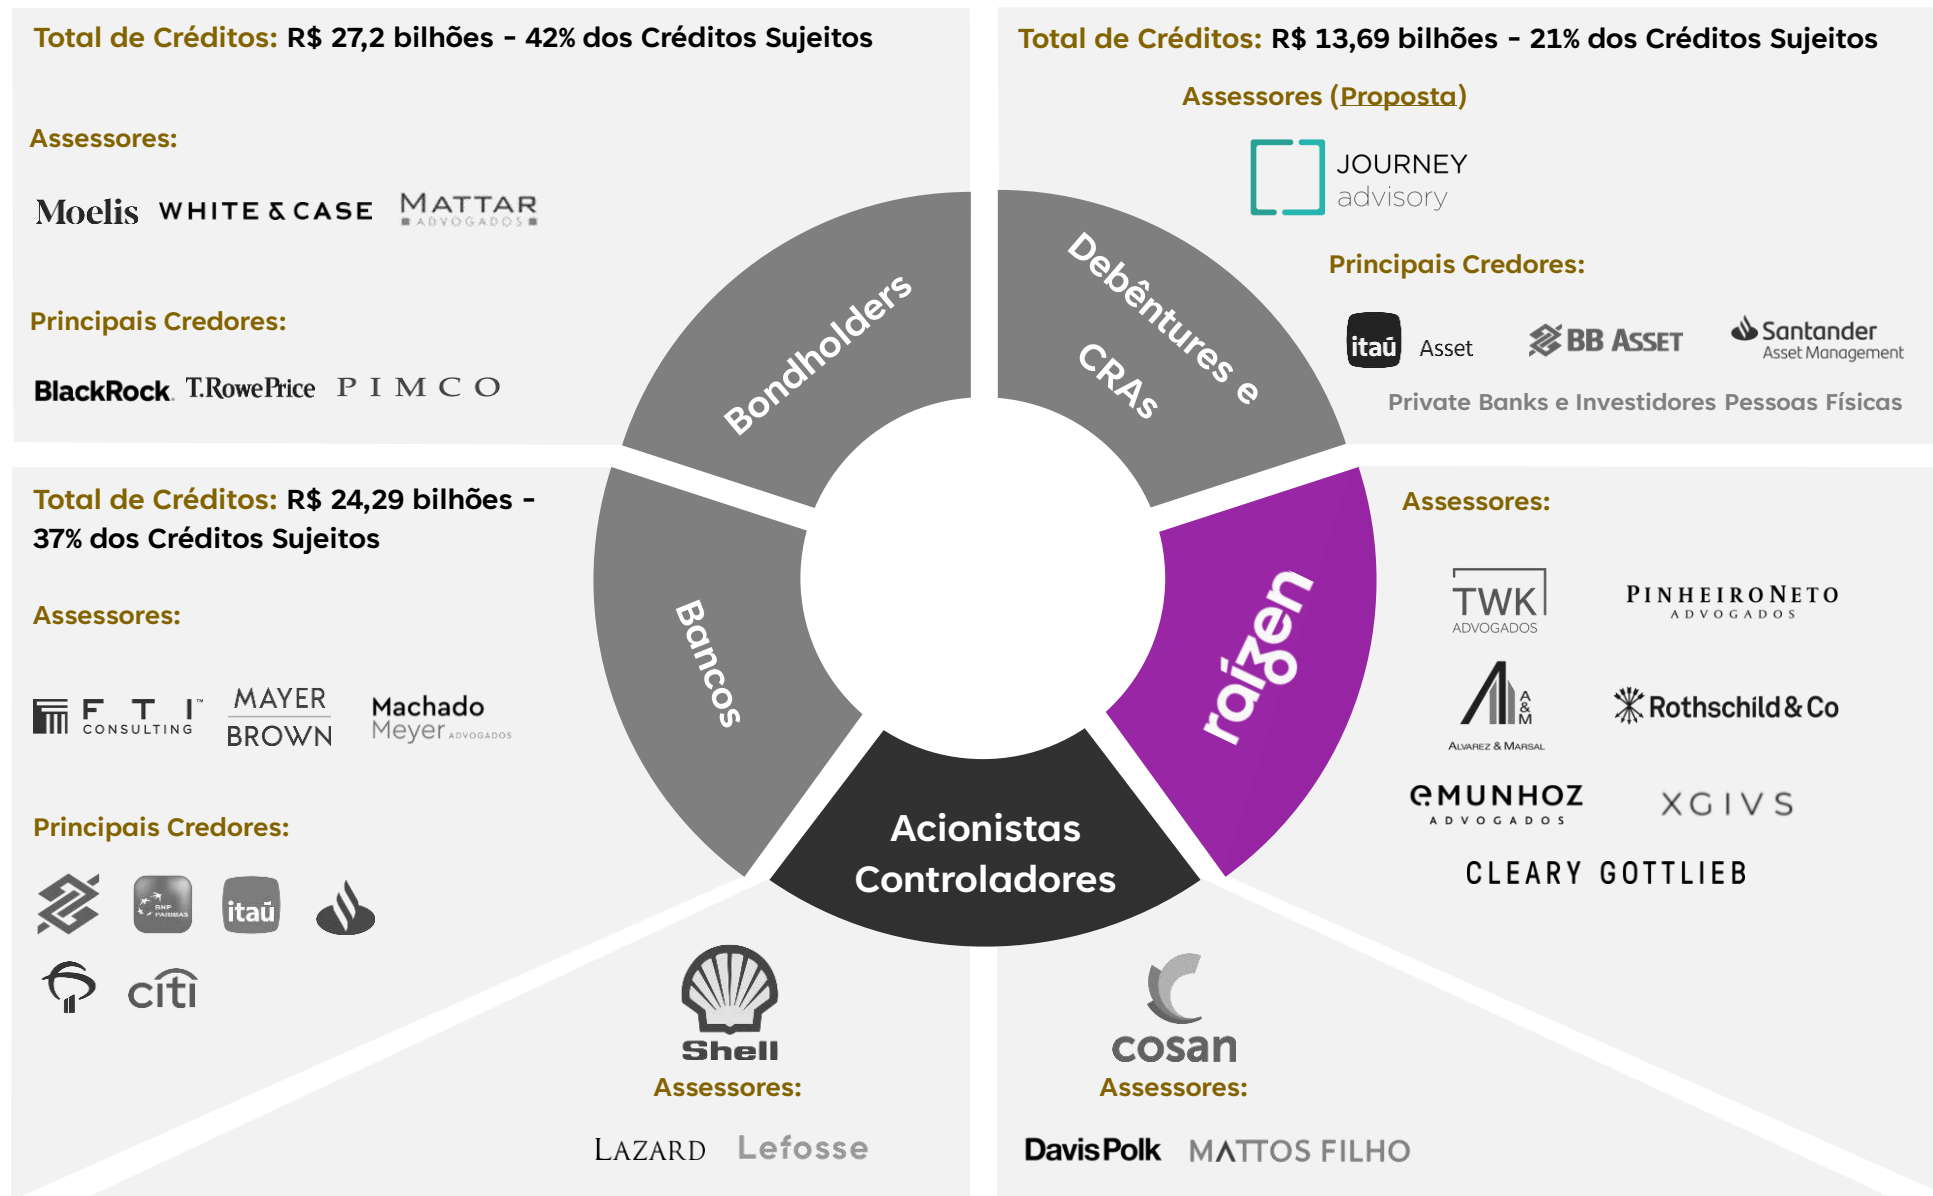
Total de Créditos: R$ 27,2 bilhões - 42% dos Créditos Sujeitos

Assessores:

Moelis WHITE & CASE MATTAR ADVOGADOS

Principais Credores:

BlackRock T.RowePrice PIMCO

Total de Créditos: R$ 13,69 bilhões - 21% dos Créditos Sujeitos

Assessores (Proposta)

JOURNEY advisory

Principais Credores:

itaú Asset BB ASSET Santander Asset Management

Private Banks e Investidores Pessoas Físicas

Bondholders

Debêntures e CRAs

Bancos

raízen

Acionistas Controladores

Total de Créditos: R$ 24,29 bilhões - 37% dos Créditos Sujeitos

Assessores:

FTI CONSULTING MAYER BROWN Machado Meyer ADVOGADOS

Principais Credores:

BNP PARIBAS itaú citi

Assessores:

TWK ADVOGADOS PINHEIRO NETO ADVOGADOS

A&M ALVAREZ & MARSAL Rothschild & Co

MUNHOZ ADVOGADOS XGIVS

CLEARY GOTTLIEB

Shell
Assessores:

LAZARD Lefosse

cosan
Assessores:

DavisPolk MATTOS FILHO